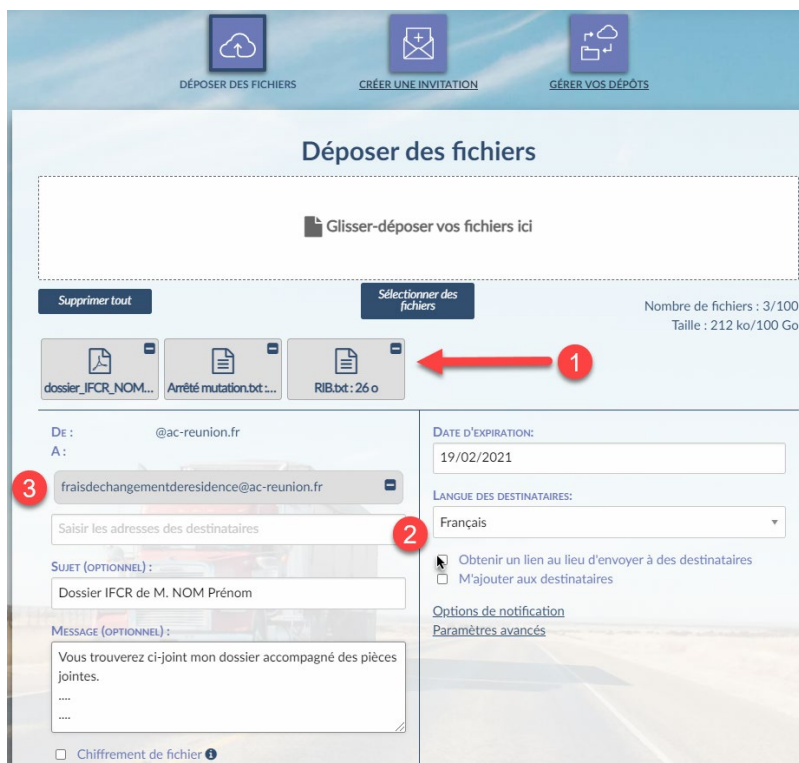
DÉPOSER DES FICHIERS
CRÉER UNE INVITATION
GÉRER VOS DÉPÔTS

Déposer des fichiers

Glisser-déposer vos fichiers ici

Supprimer tout
Sélectionner des fichiers
Nombre de fichiers : 3/100
Taille : 212 ko/100 Go

dossier_IFCR_NOM...
Arrêté mutation.txt :...
RIB.txt : 26 o

1

DE : @ac-reunion.fr
A :

3
fraisdechangementderesidence@ac-reunion.fr

Saisir les adresses des destinataires

SUJET (OPTIONNEL) :
Dossier IFCR de M. NOM Prénom

MESSAGE (OPTIONNEL) :
Vous trouverez ci-joint mon dossier accompagné des pièces jointes.
....
....

Chiffrement de fichier

DATE D'EXPIRATION :
19/02/2021

LANGUE DES DESTINATAIRES :
Français

2
Obtenir un lien au lieu d'envoyer à des destinataires
M'ajouter aux destinataires

Options de notification
Paramètres avancés